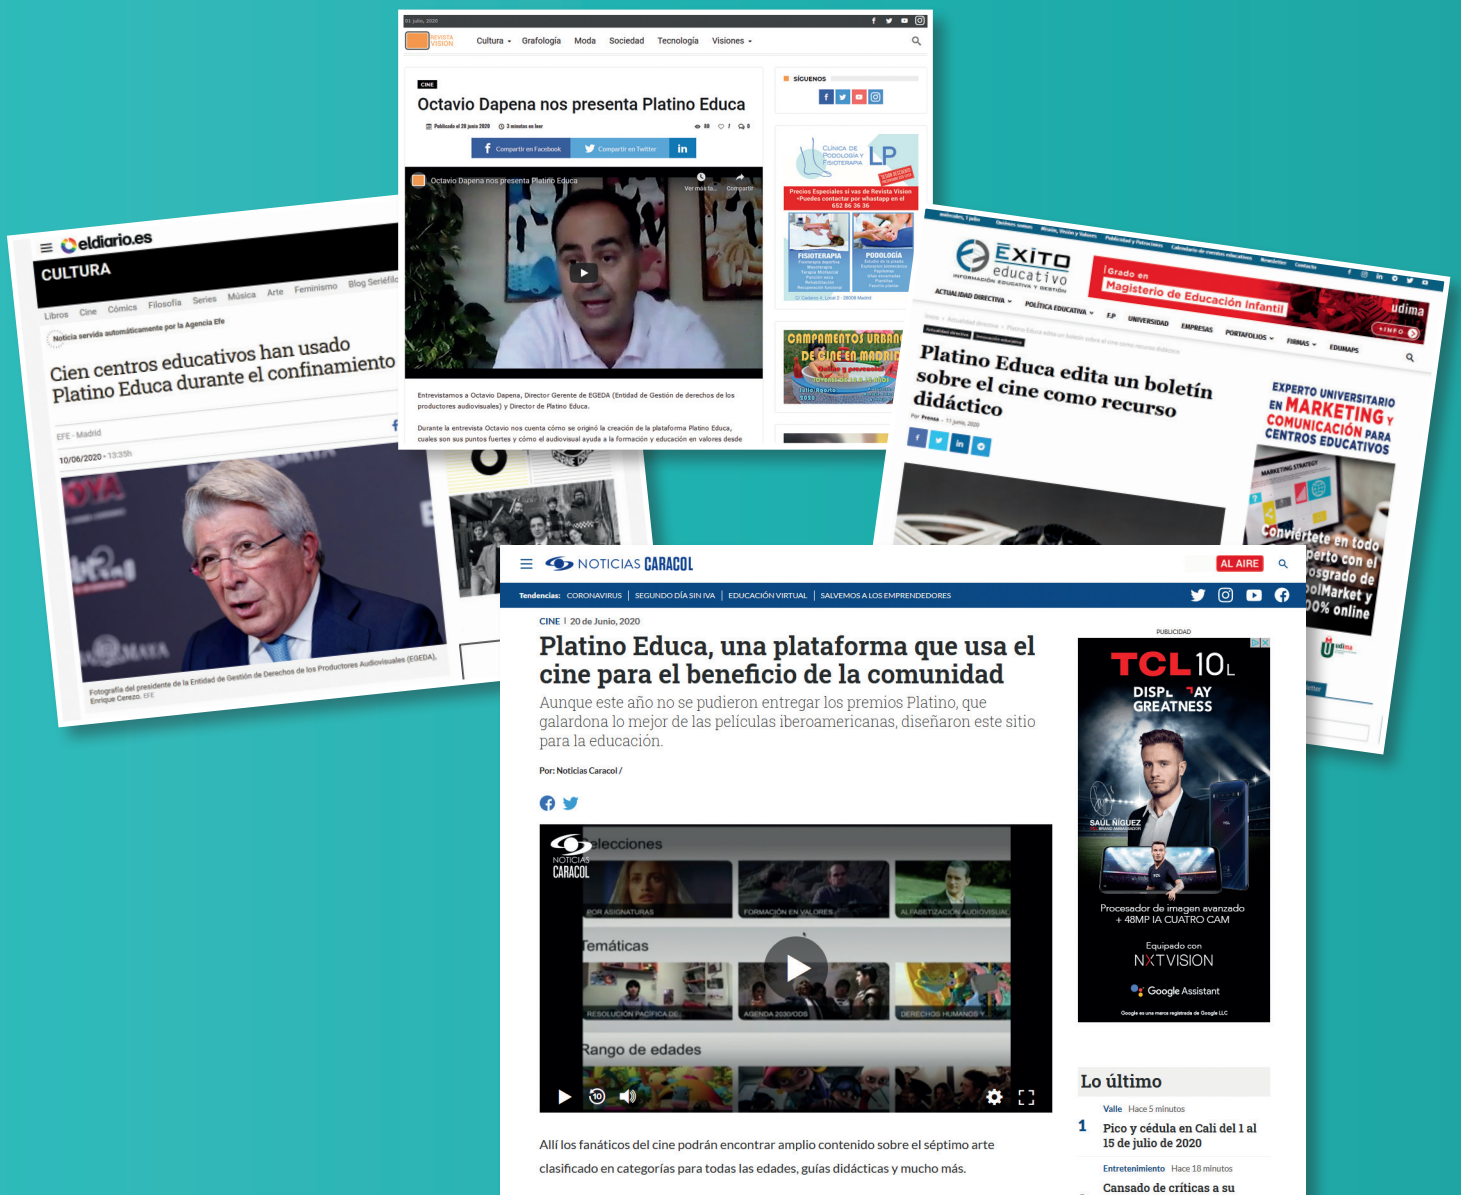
01 julio, 2020

REVISTA VISION

Cultura Grafología Moda Sociedad Tecnología Visiones

CINE

Octavio Dapena nos presenta Platino Educa

Publicado el 26 junio 2020 3 minutos en leer

Compartir en Facebook Compartir en Twitter in

Octavio Dapena nos presenta Platino Educa

Ver más ta... Compartir

Entrevistamos a Octavio Dapena, Director Gerente de EGEDA (Entidad de Gestión de derechos de los productores audiovisuales) y Director de Platino Educa.

Durante la entrevista Octavio nos cuenta cómo se originó la creación de la plataforma Platino Educa, cuales son sus puntos fuertes y cómo el audiovisual ayuda a la formación y educación en valores desde

SÍGUENOS

CLÍNICA DE PODOLOGÍA Y FISIOTERAPIA LP

Precios Especiales si vas de Revista Vision •Puedes contactar por whastapp en el 652 86 36 36

FISIOTERAPIA

PODOLOGÍA

CAMPAMENTOS URBANOS DE CINE EN MADRID

eldiario.es

CULTURA

Libros Cine Cómics Filosofía Series Música Arte Feminismo Blog Seriéfilo

Noticia servida automáticamente por la Agencia Efe

Cien centros educativos han usado Platino Educa durante el confinamiento

EFE - Madrid

10/06/2020 - 13:35h

Fotografía del presidente de la Entidad de Gestión de Derechos de los Productores Audiovisuales (EGEDA), Enrique Cerezo. EFE

ÉXITO educativo INFORMACIÓN EDUCATIVA Y GESTIÓN

Grado en Magisterio de Educación Infantil

udima

+INFO

ACTUALIDAD DIRECTIVA POLÍTICA EDUCATIVA FP UNIVERSIDAD EMPRESAS PORTAFOLIOS FIRMAS EDUMAPS

Platino Educa edita un boletín sobre el cine como recurso didáctico

Por Prensa - 11 junio, 2020

EXPERTO UNIVERSITARIO EN MARKETING Y COMUNICACIÓN PARA CENTROS EDUCATIVOS

Conviértete en todo experto con el posgrado de olMarket y 0% online

NOTICIAS CARACOL

AL AIRE

Tendencias: CORONAVIRUS | SEGUNDO DÍA SIN IVA | EDUCACIÓN VIRTUAL | SALVEMOS A LOS EMPRENDEDORES

CINE | 20 de Junio, 2020

Platino Educa, una plataforma que usa el cine para el beneficio de la comunidad

Aunque este año no se pudieron entregar los premios Platino, que galardona lo mejor de las películas iberoamericanas, diseñaron este sitio para la educación.

Por: Noticias Caracol /

NOTICIAS CARACOL

Selecciones

POR ASIGNATURAS FORMACIÓN EN VALORES ALFABETIZACIÓN AUDIOVISUAL

Temáticas

RESOLUCIÓN PACÍFICA DE AGENDA 2030/ODS DERECHOS HUMANOS Y

Rango de edades

Allí los fanáticos del cine podrán encontrar amplio contenido sobre el séptimo arte clasificado en categorías para todas las edades, guías didácticas y mucho más.

PUBLICIDAD

TCL 10L

DISPLAY GREATNESS

SAÚL ÑÍGUEZ

Procesador de imagen avanzado + 48MP IA CUATRO CAM

Equipado con NXTVISION

Google Assistant

Lo último

Valle Hace 5 minutos

1 Pico y cédula en Cali del 1 al 15 de julio de 2020

Entretenimiento Hace 18 minutos

Cansado de críticas a su